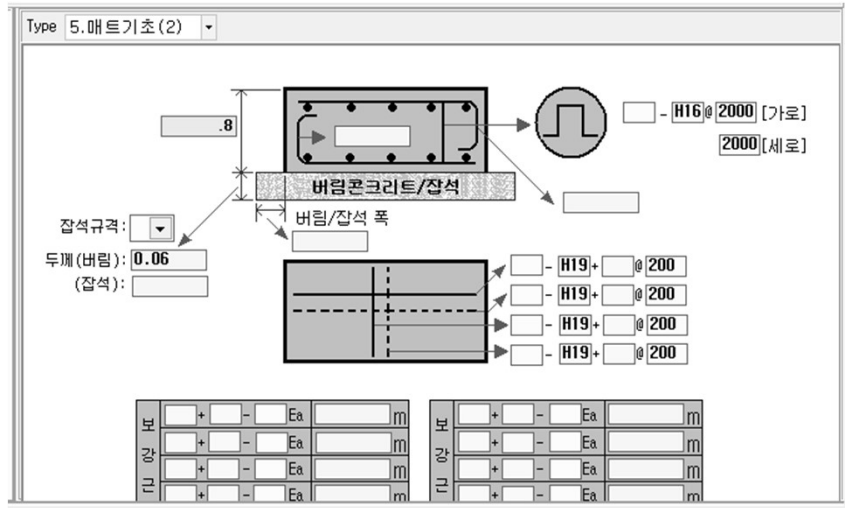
Type 5.매트기초(2)

.8

- H16 @ 2000 [가로]

2000 [세로]

버림콘크리트/잡석

버림/잡석 폭

잡석규격:

두께(버림): 0.06

(잡석):

- H19 + @ 200

- H19 + @ 200

- H19 + @ 200

- H19 + @ 200

| 보 | + - Ea | m |
|---|---|---|
| 강 | + - Ea | m |
| 근 | + - Ea | m |
| | + - Ea | m |

| 보 | + - Ea | m |
|---|---|---|
| 강 | + - Ea | m |
| 근 | + - Ea | m |
| | + - Ea | m |